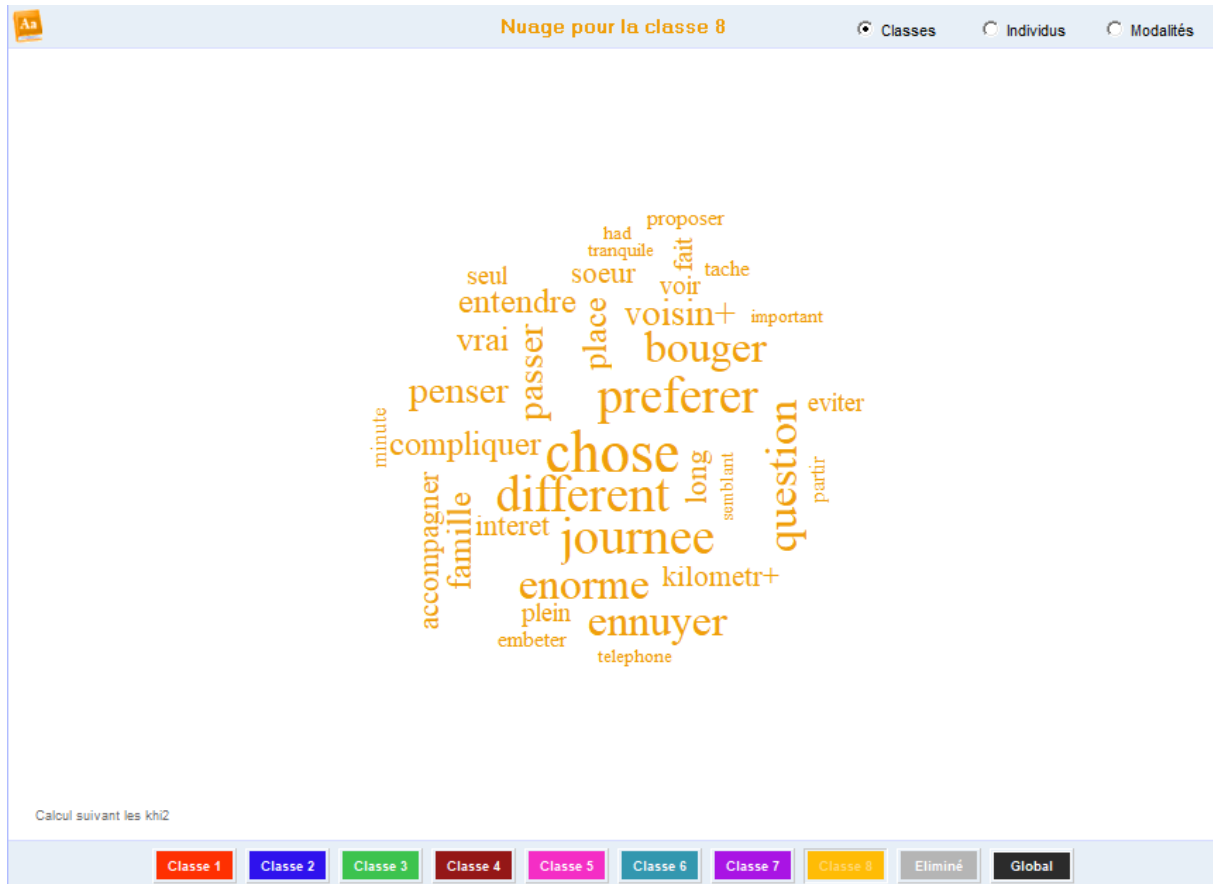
Aa

Nuage pour la classe 8

Classes Individus Modalités

proposer
had
tranquile
fait
tache
seul
soeur
voir
entendre
voisin+
important
place
vrai
passer
bouger
penser
preferer
eviter
minute
compliquer
chose
question
long
semblant
partir
different
accompagner
famille
interet
journee
kilometr+
enorme
plein
ennuyer
embeter
telephone

Calcul suivant les khi2

Classe 1 Classe 2 Classe 3 Classe 4 Classe 5 Classe 6 Classe 7 Classe 8 Eliminé Global